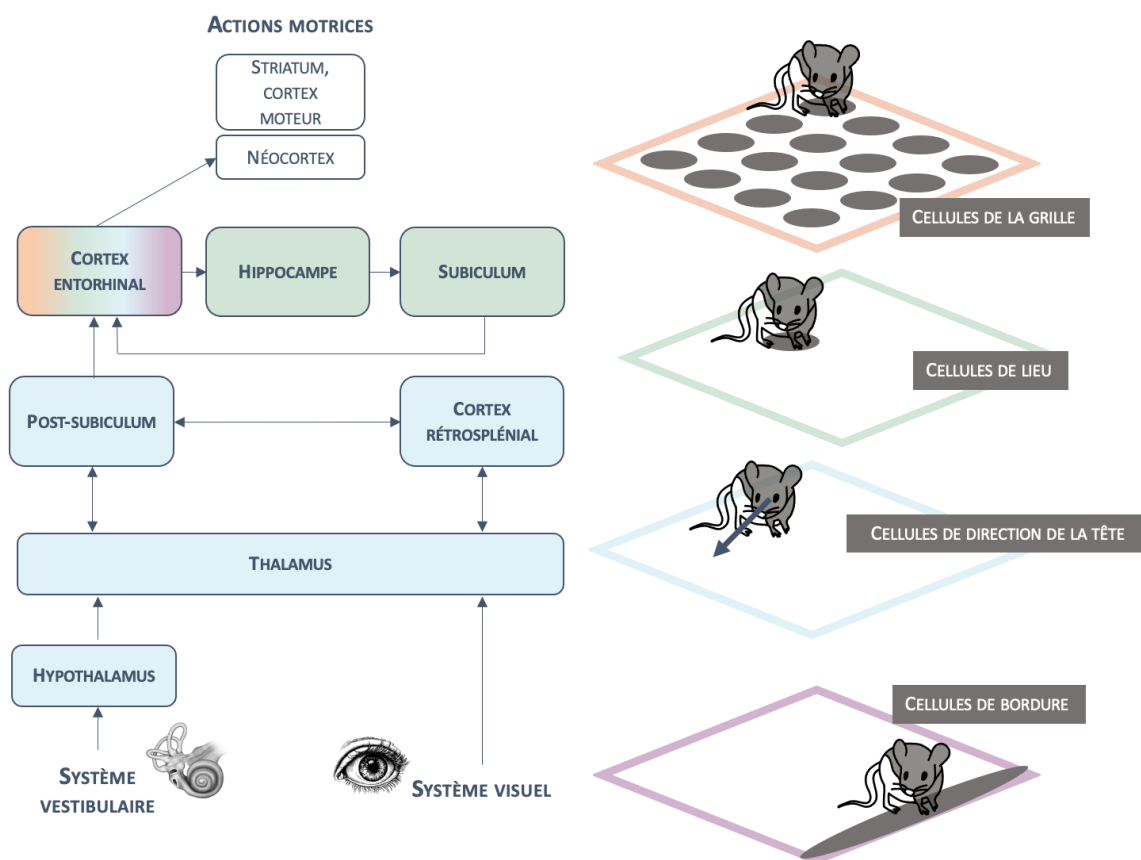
Actions motrices

Striatum, cortex moteur

Néocortex

Cortex entorhinal

Hippocampe

Subiculum

Post-subiculum

Cortex rétrosplénial

Thalamus

Hypothalamus

Système vestibulaire

Système visuel

Cellules de la grille

Cellules de lieu

Cellules de direction de la tête

Cellules de bordure